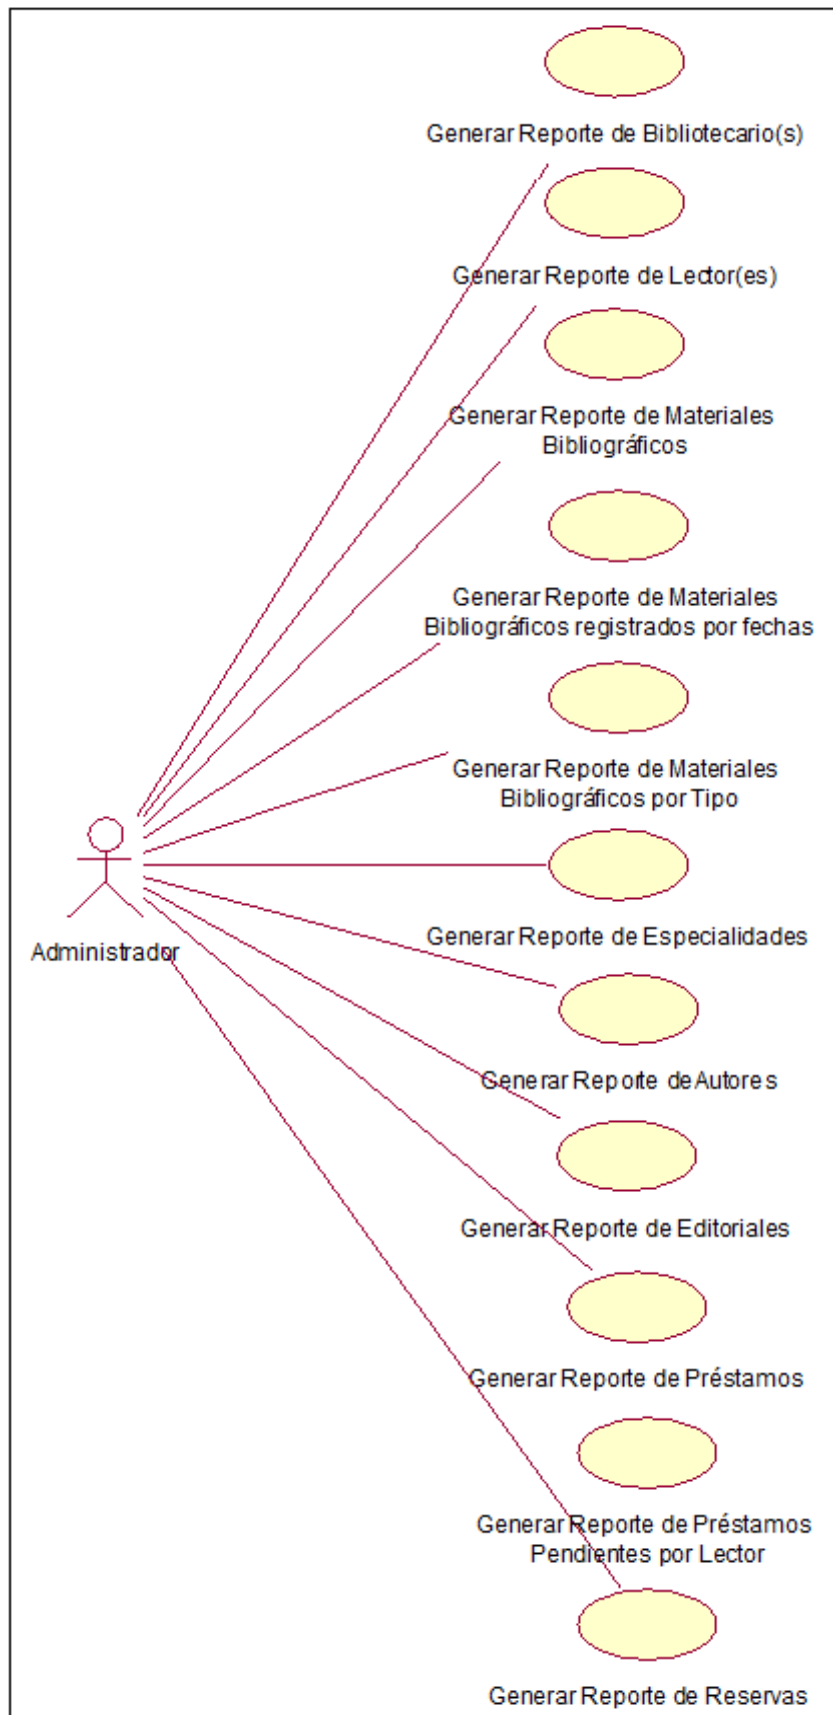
Generar Reporte de Bibliotecario(s)

Generar Reporte de Lector(es)

Generar Reporte de Materiales Bibliográficos

Generar Reporte de Materiales Bibliográficos registrados por fechas

Generar Reporte de Materiales Bibliográficos por Tipo

Administrador

Generar Reporte de Especialidades

Generar Reporte de Autores

Generar Reporte de Editoriales

Generar Reporte de Préstamos

Generar Reporte de Préstamos Pendientes por Lector

Generar Reporte de Reservas